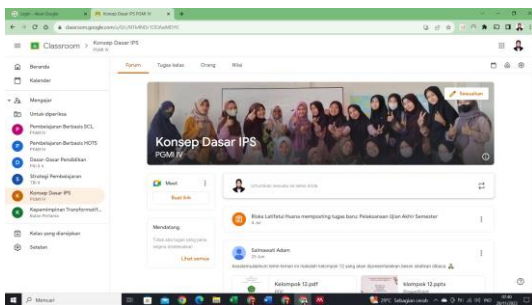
Login - Akun Google
Konsep Dasar IPS PGMI IV
classroom.google.com/u/0/c/NTMlNDI1ODAwMDYz

Classroom
Konsep Dasar IPS
PGMI IV

Forum
Tugas kelas
Orang
Nilai

Beranda
Kalender
Mengajar
Untuk diperiksa
Pembelajaran Berbasis SCL
PGMI IV
Pembelajaran Berbasis HOTS
PGMI IV
Dasar-Dasar Pendidikan
PAI 3 A
Strategi Pembelajaran
TB 3
Konsep Dasar IPS
PGMI IV
Kepemimpinan Transformatif...
Kelas Pertama
Kelas yang diarsipkan
Setelan

Sesuaikan
Konsep Dasar IPS
PGMI IV

Meet
Buat link

Umumkan sesuatu ke kelas Anda

Mendatang
Tidak ada tugas yang segera diserahkan!
Lihat semua

Rizka Latifatul Husna memposting tugas baru: Pelaksanaan Ujian Akhir Semester
4 Jul

Salmawati Adam
30 Jun
Assalamualaikum bapak kami dari kelompok 12 yang akan dipresentasikan besok minggu
Kelompok 12.pdf
PDF
klompok 12.pptx

Mencari
29°C Sebagian cerah